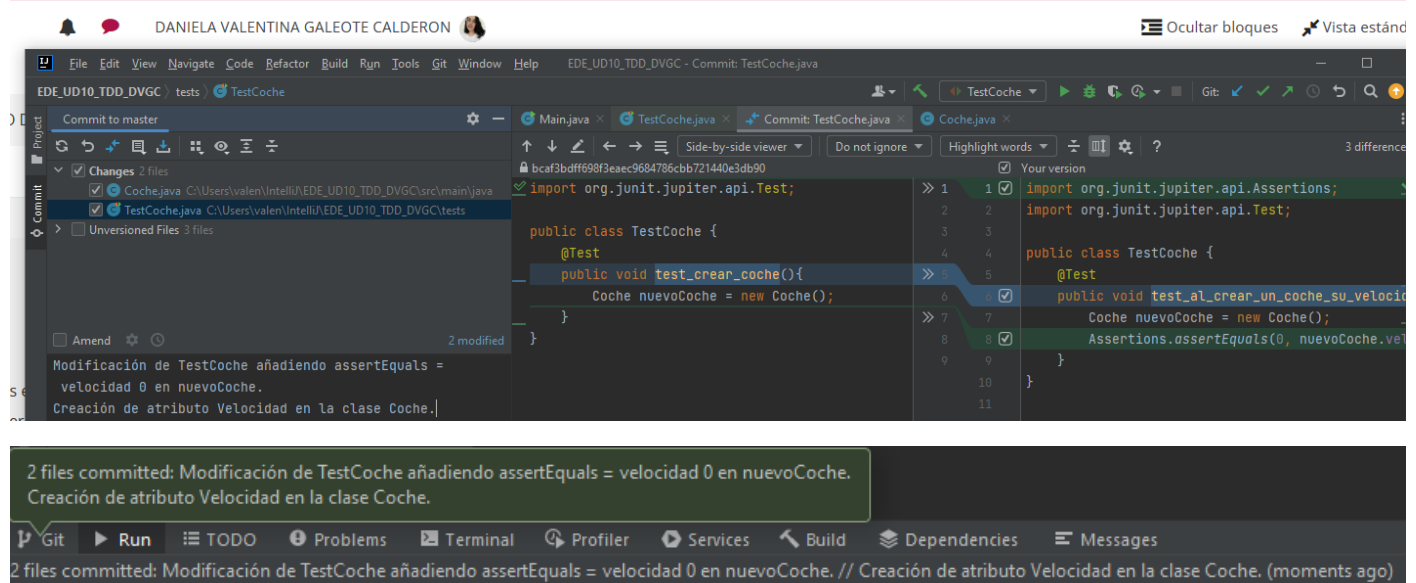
DANIELA VALENTINA GALEOTE CALDERON

Ocultar bloques

Vista estánd

File Edit View Navigate Code Refactor Build Run Tools Git Window Help EDE_UD10_TDD_DVGC - Commit: TestCoche.java

EDE_UD10_TDD_DVGC 〉 tests 〉 TestCoche

TestCoche

Git:

Commit to master

Changes 2 files

Coche.java C:\Users\valen\IntelliJ\EDE_UD10_TDD_DVGC\src\main\java

TestCoche.java C:\Users\valen\IntelliJ\EDE_UD10_TDD_DVGC\tests

Unversioned Files 3 files

Amend

2 modified

Modificación de TestCoche añadiendo assertEquals = velocidad 0 en nuevoCoche.
Creación de atributo Velocidad en la clase Coche.

Project

Commit

Main.java

TestCoche.java

Commit: TestCoche.java

Coche.java

Side-by-side viewer

Do not ignore

Highlight words

3 differenc

bcaf3bdff698f3eaec9684786cbb721440e3db90

Your version

```
import org.junit.jupiter.api.Test;

public class TestCoche {
    @Test
    public void test_crear_coche(){
        Coche nuevoCoche = new Coche();
    }
}
```

```
1 import org.junit.jupiter.api.Assertions;
2 import org.junit.jupiter.api.Test;
3
4 public class TestCoche {
5     @Test
6     public void test_al_crear_un_coche_su_velocid
7         Coche nuevoCoche = new Coche();
8         Assertions.assertEquals(0, nuevoCoche.vel
9     }
10 }
11
```

2 files committed: Modificación de TestCoche añadiendo assertEquals = velocidad 0 en nuevoCoche. Creación de atributo Velocidad en la clase Coche.

Git Run TODO Problems Terminal Profiler Services Build Dependencies Messages

2 files committed: Modificación de TestCoche añadiendo assertEquals = velocidad 0 en nuevoCoche. // Creación de atributo Velocidad en la clase Coche. (moments ago)